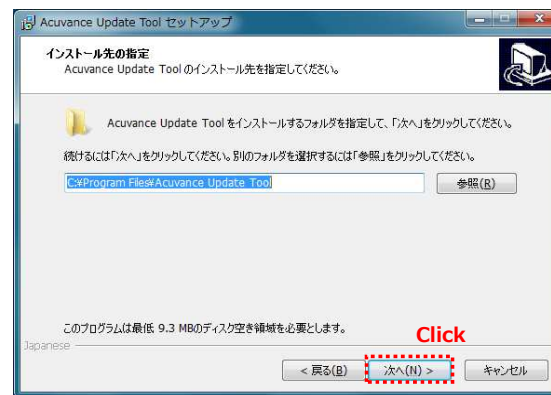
Acuvance Update Tool セットアップ

インストール先の指定
Acuvance Update Tool のインストール先を指定してください。

Acuvance Update Tool をインストールするフォルダを指定して、「次へ」をクリックしてください。

続けるには「次へ」をクリックしてください。別のフォルダを選択するには「参照」をクリックしてください。

C:¥Program Files¥Acuvance Update Tool

参照(R)

このプログラムは最低 9.3 MBのディスク空き領域を必要とします。

Japanese

Click

< 戻る(B)

次へ(N) >

キャンセル